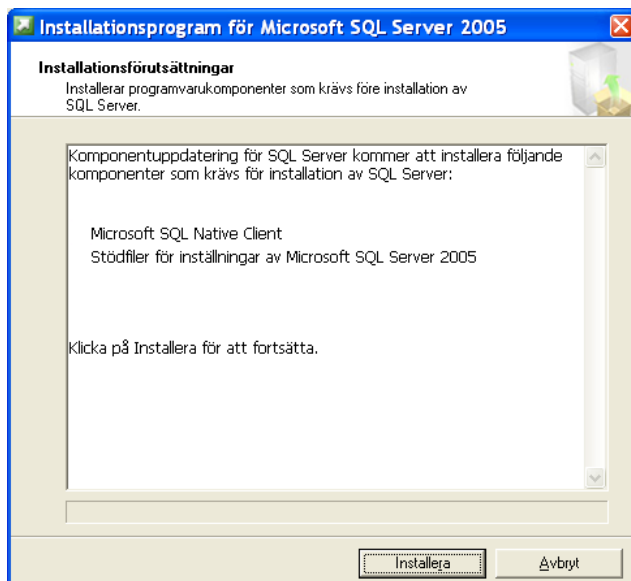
Installationsprogram för Microsoft SQL Server 2005

Installationsförutsättningar
Installerar programvarukomponenter som krävs före installation av SQL Server.

Komponentuppdatering för SQL Server kommer att installera följande komponenter som krävs för installation av SQL Server:

Microsoft SQL Native Client
Stödfiler för inställningar av Microsoft SQL Server 2005

Klicka på Installera för att fortsätta.

Installera

Avbryt